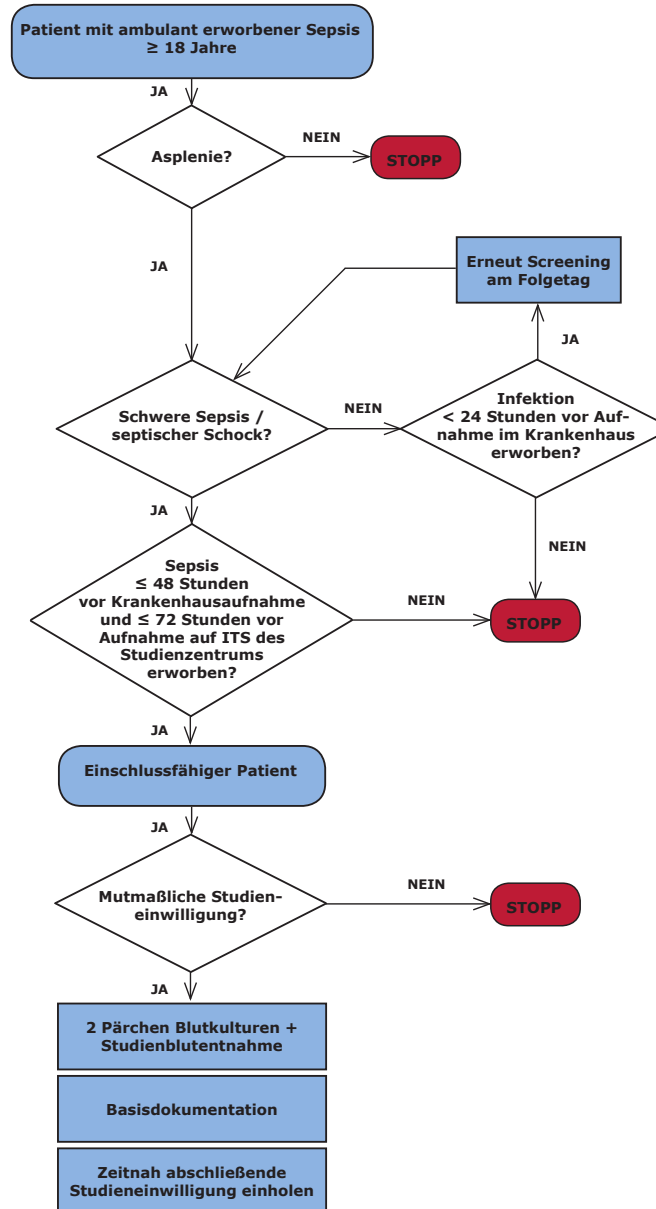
Patient mit ambulant erworbener Sepsis $\geq$ 18 Jahre

JA

Asplenie?

NEIN

STOPP

JA

Erneut Screening am Folgetag

JA

Schwere Sepsis / septischer Schock?

NEIN

Infektion < 24 Stunden vor Aufnahme im Krankenhaus erworben?

JA

NEIN

Sepsis $\leq$ 48 Stunden vor Krankenhausaufnahme und $\leq$ 72 Stunden vor Aufnahme auf ITS des Studienzentrums erworben?

NEIN

STOPP

JA

Einschlussfähiger Patient

JA

Mutmaßliche Studieneinwilligung?

NEIN

STOPP

JA

2 Pärchen Blutkulturen + Studienblutentnahme

Basisdokumentation

Zeitnah abschließende Studieneinwilligung einholen